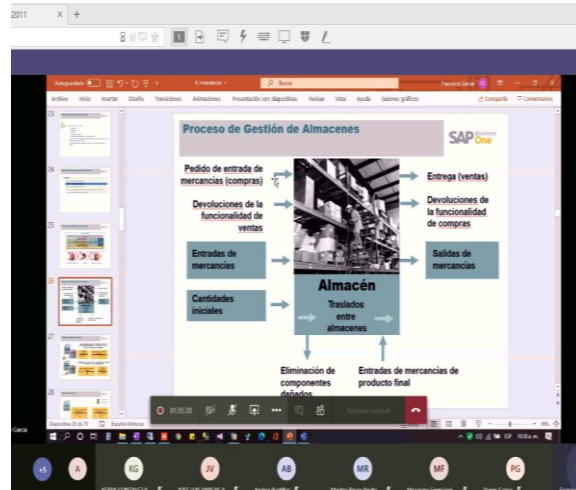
2011

Autoguardado 4 inventarios Buscar Francisco García

Archivo Inicio Insertar Diseño Transiciones Animaciones Presentación con diapositivas Revisar Vista Ayuda Galeones gráficos Compartir Comentarios

23

24

25

26

27

28

Proceso de Gestión de Almacenes

SAP Business One

Pedido de entrada de mercancías (compras)

Devoluciones de la funcionalidad de ventas

Entradas de mercancías

Cantidades iniciales

Entrega (ventas)

Devoluciones de la funcionalidad de compras

Salidas de mercancías

Almacén

Traslados entre almacenes

Eliminación de componentes dañados

Entradas de mercancías de producto final

01:35:28

Diapositiva 26 de 78 Español (México)

García

+5 A KG JV AB MR MF PG